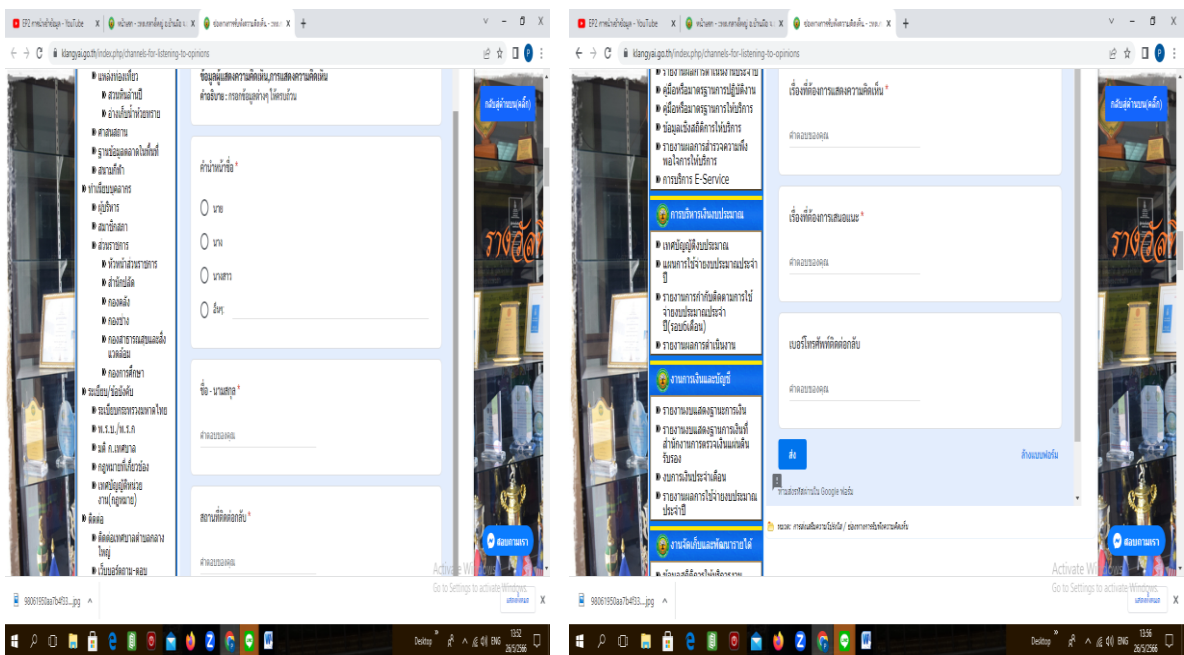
EP2 การนำเข้าข้อมูล - YouTube | หน้าแรก - อบต.กลางใหญ่ อ.บ้านผือ | ช่องทางการรับฟังความคิดเห็น - อบต. +
klangyai.go.th/index.php/channels-for-listening-to-opinions

แหล่งท่องเที่ยว
สวนหินล้านปี
อ่างเก็บน้ำห้วยทราย
ศาสนสถาน
ฐานข้อมูลตลาดในพื้นที่
สถานที่สำคัญ
ทำเนียบบุคลากร
ผู้บริหาร
สมาชิกสภา
ส่วนราชการ
หัวหน้าส่วนราชการ
สำนักปลัด
กองคลัง
กองช่าง
กองสาธารณสุขและสิ่งแวดล้อม
กองการศึกษา
ระเบียบ/ข้อบังคับ
ระเบียบกระทรวงมหาดไทย
พ.ร.บ./พ.ร.ก
มติ ก.เทศบาล
กฎหมายที่เกี่ยวข้อง
เทศบัญญัติหน่วยงาน(กฎหมาย)
ติดต่อ
ติดต่อเทศบาลตำบลกลางใหญ่
เว็บบอร์ดถาม-ตอบ

ข้อมูลผู้แสดงความคิดเห็น,การแสดงความคิดเห็น
คำอธิบาย : กรอกข้อมูลต่างๆ ให้ครบถ้วน

คำนำหน้าชื่อ *
นาย
นาง
นางสาว
อื่นๆ:

ชื่อ - นามสกุล *
คำตอบของคุณ

สถานที่ติดต่อกลับ *
คำตอบของคุณ

กลับสู่หน้าแรก(คลิก)
ติดต่อเรา
Activate Windows
Go to Settings to activate Windows.
98061950aa7b4f33....jpg
แสดงทั้งหมด
Desktop ENG 13:52 28/5/2566

EP2 การนำเข้าข้อมูล - YouTube | หน้าแรก - อบต.กลางใหญ่ อ.บ้านผือ | ช่องทางการรับฟังความคิดเห็น - อบต. +
klangyai.go.th/index.php/channels-for-listening-to-opinions

รายงานผลการดำเนินงานประจำปี
คู่มือหรือมาตรฐานการปฏิบัติงาน
คู่มือหรือมาตรฐานการให้บริการ
ข้อมูลเชิงสถิติการให้บริการ
รายงานผลการสำรวจความพึงพอใจการให้บริการ
การบริการ E-Service
การบริหารเงินงบประมาณ
เทศบัญญัติงบประมาณ
แผนการใช้จ่ายงบประมาณประจำปี
รายงานการกำกับติดตามการใช้จ่ายงบประมาณประจำปี(รอบ6เดือน)
รายงานผลการดำเนินงาน
งานการเงินและบัญชี
รายงานงบแสดงฐานะการเงิน
รายงานงบแสดงฐานะการเงินที่สำนักงานการตรวจเงินแผ่นดินรับรอง
งบการเงินประจำเดือน
รายงานผลการใช้จ่ายงบประมาณประจำปี
งานจัดเก็บและพัฒนารายได้
ข้อมูลสถิติการให้บริการ

เรื่องที่ต้องการแสดงความคิดเห็น *
คำตอบของคุณ

เรื่องที่ต้องการเสนอแนะ *
คำตอบของคุณ

เบอร์โทรศัพท์ติดต่อกลับ
คำตอบของคุณ

ส่ง
ล้างแบบฟอร์ม
ห้ามส่งรหัสผ่านใน Google ฟอร์ม

หน้าแรก / ช่องทางการรับฟังความคิดเห็น

กลับสู่หน้าแรก(คลิก)
ติดต่อเรา
Activate Windows
Go to Settings to activate Windows.
98061950aa7b4f33....jpg
แสดงทั้งหมด
Desktop ENG 13:56 28/5/2566